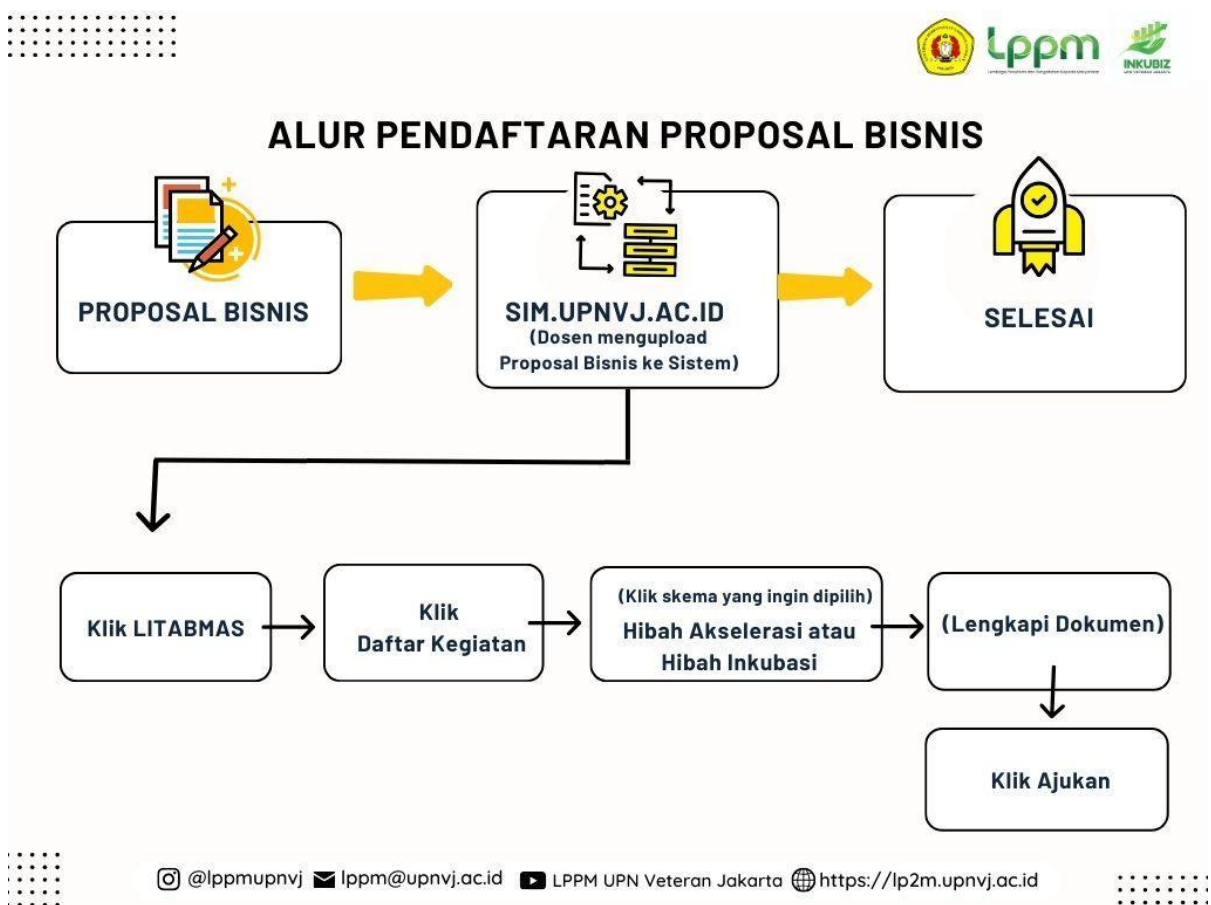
Lppm
INKUBIZ

ALUR PENDAFTARAN PROPOSAL BISNIS

PROPOSAL BISNIS

SIM.UPNVJ.AC.ID
(Dosen mengupload Proposal Bisnis ke Sistem)

SELESAI

Klik LITABMAS

Klik Daftar Kegiatan

(Klik skema yang ingin dipilih)
Hibah Akselerasi atau Hibah Inkubasi

(Lengkapi Dokumen)

Klik Ajukan

@lppmupnvj lppm@upnvj.ac.id LPPM UPN Veteran Jakarta https://lp2m.upnvj.ac.id